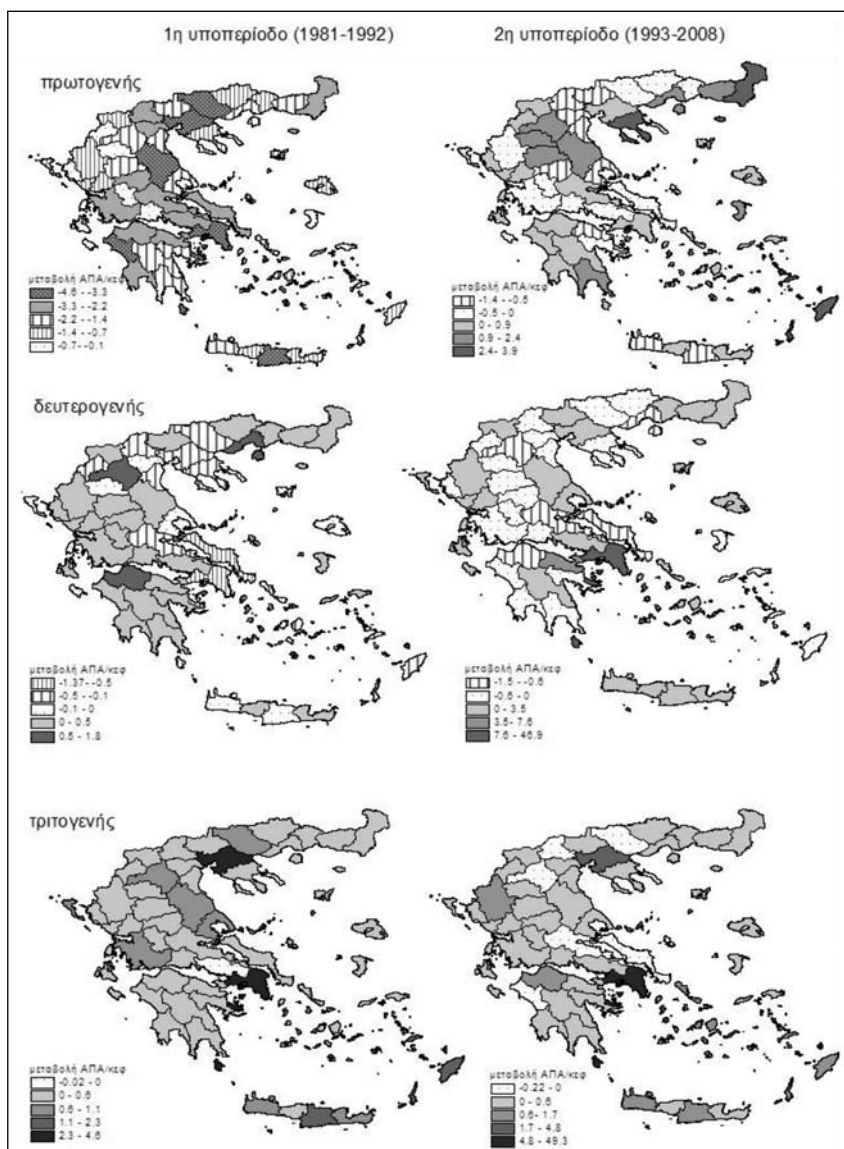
1η υποπερίοδο (1981-1992)

2η υποπερίοδο (1993-2008)

πρωτογενής

μεταβολή ΑΠΑ/κεφ
-4.6 - -3.3
-3.3 - -2.2
-2.2 - -1.4
-1.4 - -0.7
-0.7 - -0.1

μεταβολή ΑΠΑ/κεφ
-1.4 - -0.5
-0.5 - 0
0 - 0.9
0.9 - 2.4
2.4 - 3.9

δευτερογενής

μεταβολή ΑΠΑ/κεφ
-1.37 - -0.5
-0.5 - -0.1
-0.1 - 0
0 - 0.5
0.5 - 1.8

μεταβολή ΑΠΑ/κεφ
-1.5 - -0.6
-0.6 - 0
0 - 3.5
3.5 - 7.6
7.6 - 46.9

τριτογενής

μεταβολή ΑΠΑ/κεφ
-0.02 - 0
0 - 0.6
0.6 - 1.1
1.1 - 2.3
2.3 - 4.6

μεταβολή ΑΠΑ/κεφ
-0.22 - 0
0 - 0.6
0.6 - 1.7
1.7 - 4.8
4.8 - 49.3